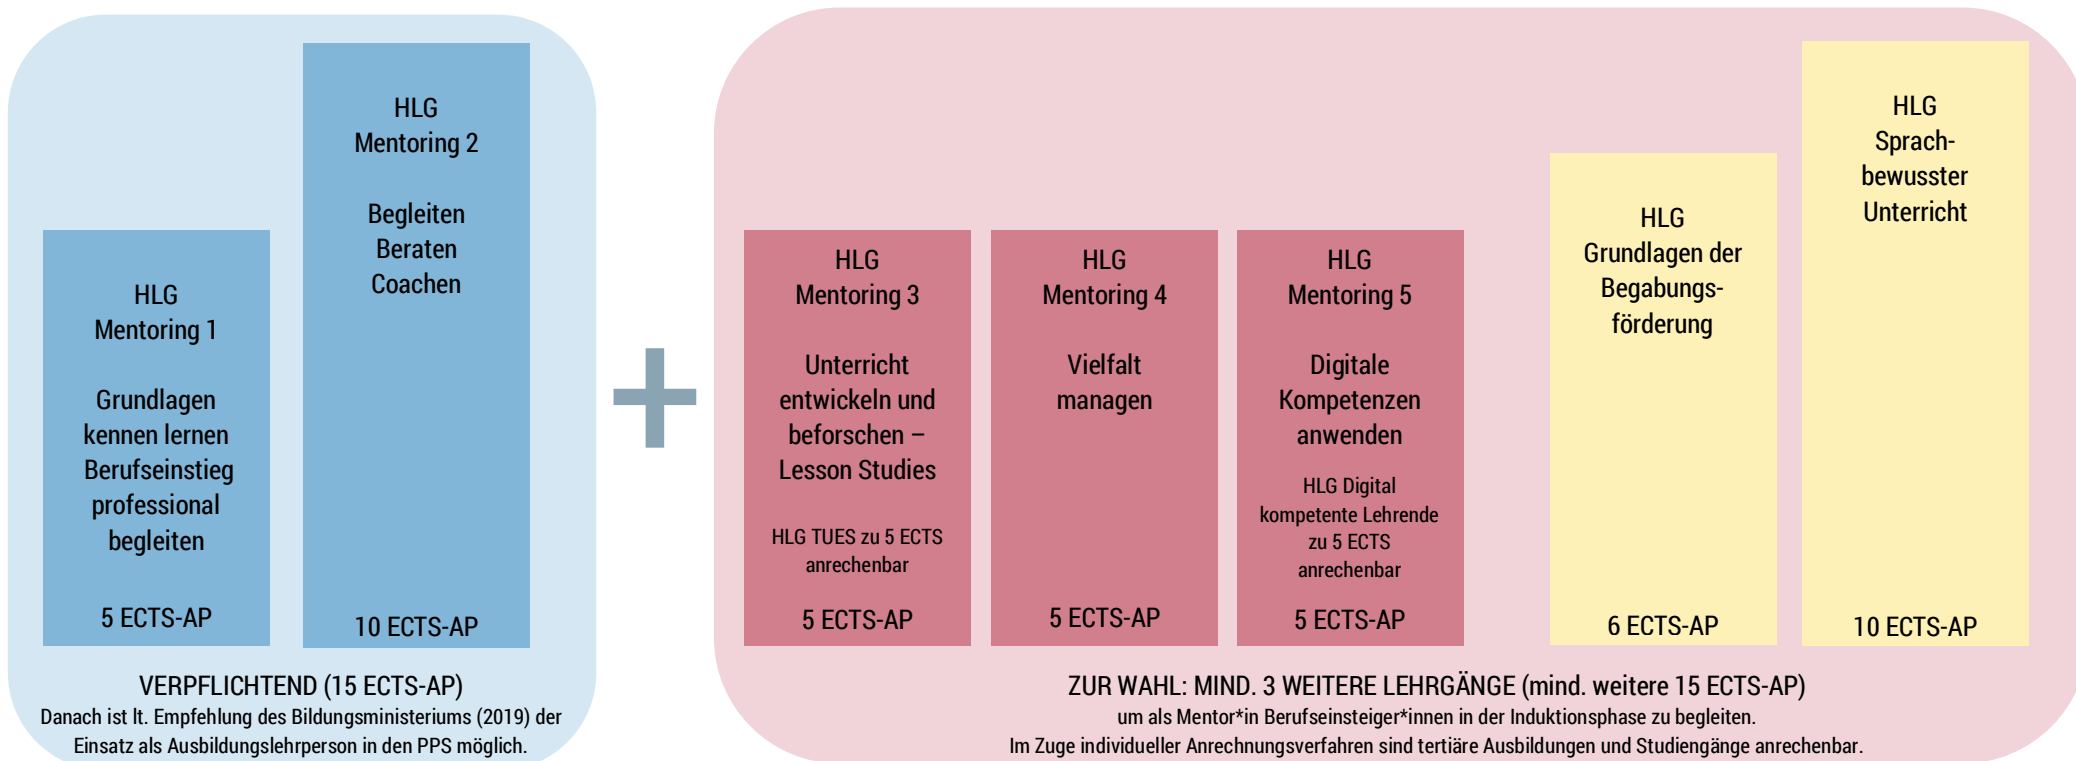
HLG
Mentoring 1

Grundlagen kennen lernen Berufseinstieg professional begleiten

5 ECTS-AP

HLG
Mentoring 2

Begleiten
Beraten
Coachen

10 ECTS-AP

VERPFLICHTEND (15 ECTS-AP)
Danach ist lt. Empfehlung des Bildungsministeriums (2019) der Einsatz als Ausbildungslehrperson in den PPS möglich.

+

HLG
Mentoring 3

Unterricht entwickeln und beforschen – Lesson Studies

HLG TUES zu 5 ECTS anrechenbar

5 ECTS-AP

HLG
Mentoring 4

Vielfalt managen

5 ECTS-AP

HLG
Mentoring 5

Digitale Kompetenzen anwenden

HLG Digital kompetente Lehrende zu 5 ECTS anrechenbar

5 ECTS-AP

HLG
Grundlagen der Begabungsförderung

6 ECTS-AP

HLG
Sprachbewusster Unterricht

10 ECTS-AP

ZUR WAHL: MIND. 3 WEITERE LEHRGÄNGE (mind. weitere 15 ECTS-AP)
um als Mentor*in Berufseinsteiger*innen in der Induktionsphase zu begleiten.
Im Zuge individueller Anrechnungsverfahren sind tertiäre Ausbildungen und Studiengänge anrechenbar.